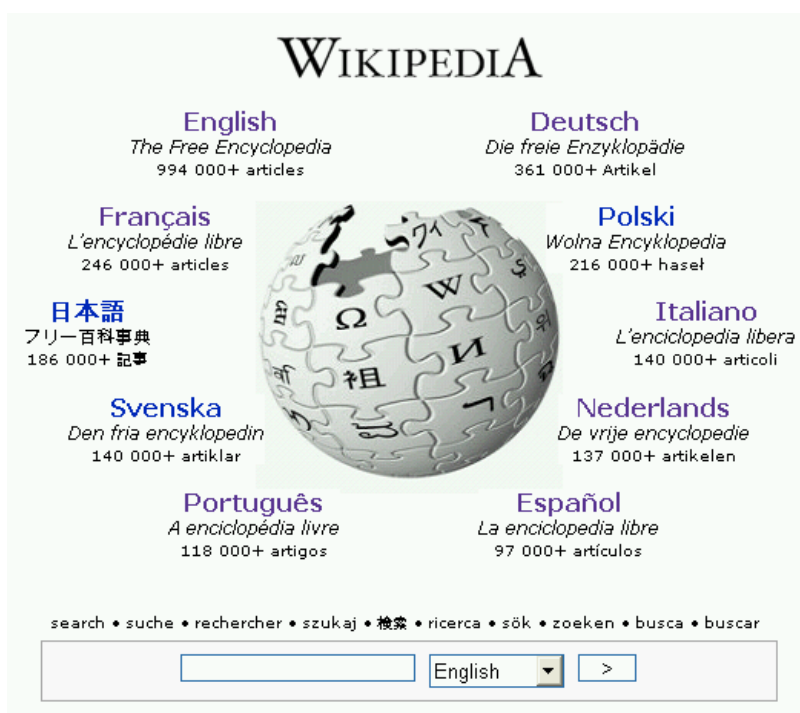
WIKIPEDIA

English
The Free Encyclopedia
994 000+ articles

Deutsch
Die freie Enzyklopädie
361 000+ Artikel

Français
L'encyclopédie libre
246 000+ articles

Polski
Wolna Encyklopedia
216 000+ haseł

日本語
フリー百科事典
186 000+ 記事

Italiano
L'enciclopedia libera
140 000+ articoli

Svenska
Den fria encyklopedin
140 000+ artiklar

Nederlands
De vrije encyclopedie
137 000+ artikelen

Português
A enciclopédia livre
118 000+ artigos

Español
La enciclopedia libre
97 000+ artículos

search • suche • rechercher • szukaj • 検索 • ricerca • sök • zoeken • busca • buscar

English >